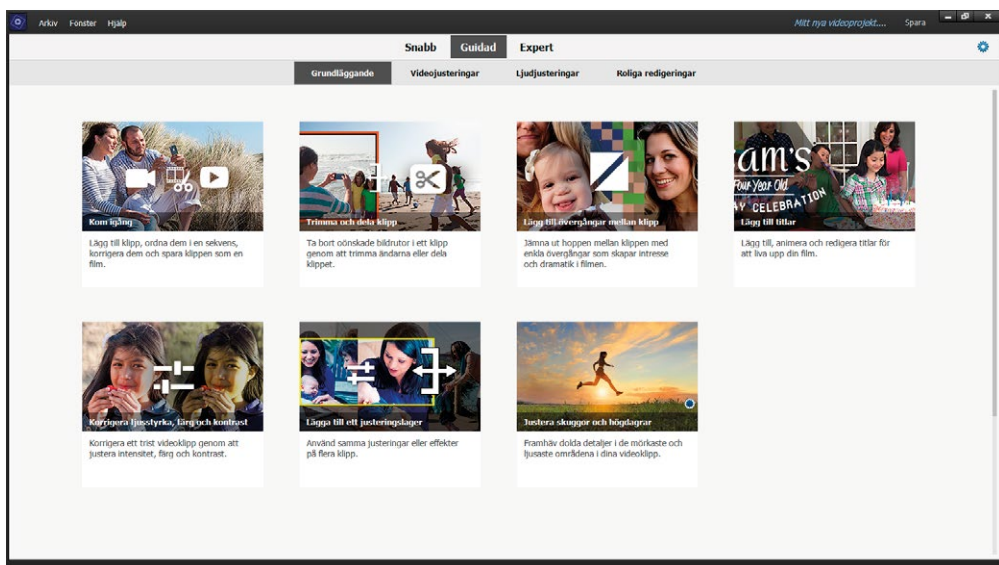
Arkiv Fönster Hjälp

Mitt nya videoprojekt.... Spara

Snabb Guidad Expert

Grundläggande Videojusteringar Ljudjusteringar Roliga redigeringar

Kom igång

Lägg till klipp, ordna dem i en sekvens, korrigera dem och spara klippen som en film.

Trimma och dela klipp

Ta bort oönskade bildrutor i ett klipp genom att trimma ändarna eller dela klippet.

Lägg till övergångar mellan klipp

Jämna ut hoppen mellan klippen med enkla övergångar som skapar intresse och dramatik i filmen.

am's
Four Year Old
AY CELEBRATION

Lägg till titlar

Lägg till, animera och redigera titlar för att liva upp din film.

Korrigera ljusstyrka, färg och kontrast

Korrigera ett trist videoklipp genom att justera intensitet, färg och kontrast.

Lägga till ett justeringslager

Använd samma justeringar eller effekter på flera klipp.

Justera skuggor och högdagrar

Framhäv dolda detaljer i de mörkaste och ljusaste områdena i dina videoklipp.